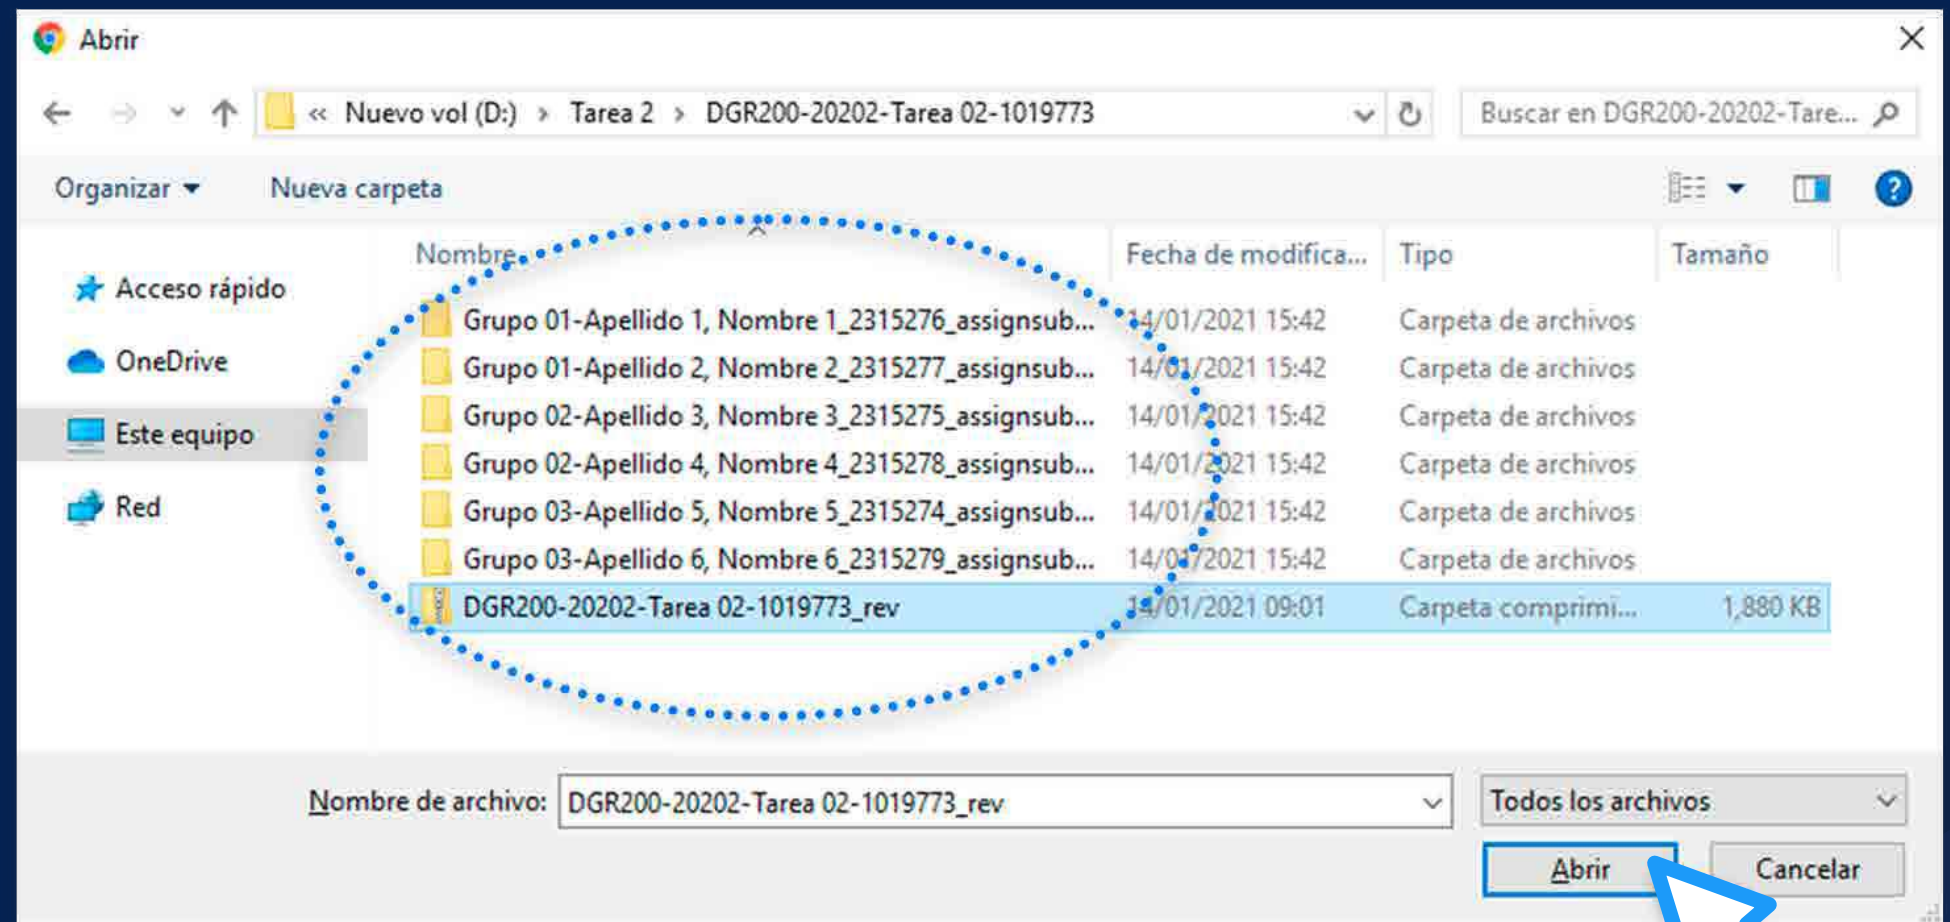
Abrir

« Nuevo vol (D:) › Tarea 2 › DGR200-20202-Tarea 02-1019773

Buscar en DGR200-20202-Tare...

Organizar ▾ Nueva carpeta

Acceso rápido
OneDrive
Este equipo
Red

| Nombre | Fecha de modifica... | Tipo | Tamaño |
|---|---|---|---|
| Grupo 01-Apellido 1, Nombre 1_2315276_assignsub... | 14/01/2021 15:42 | Carpeta de archivos | |
| Grupo 01-Apellido 2, Nombre 2_2315277_assignsub... | 14/01/2021 15:42 | Carpeta de archivos | |
| Grupo 02-Apellido 3, Nombre 3_2315275_assignsub... | 14/01/2021 15:42 | Carpeta de archivos | |
| Grupo 02-Apellido 4, Nombre 4_2315278_assignsub... | 14/01/2021 15:42 | Carpeta de archivos | |
| Grupo 03-Apellido 5, Nombre 5_2315274_assignsub... | 14/01/2021 15:42 | Carpeta de archivos | |
| Grupo 03-Apellido 6, Nombre 6_2315279_assignsub... | 14/01/2021 15:42 | Carpeta de archivos | |
| DGR200-20202-Tarea 02-1019773_rev | 14/01/2021 09:01 | Carpeta comprimi... | 1,880 KB |

Nombre de archivo: DGR200-20202-Tarea 02-1019773_rev

Todos los archivos

Abrir

Cancelar